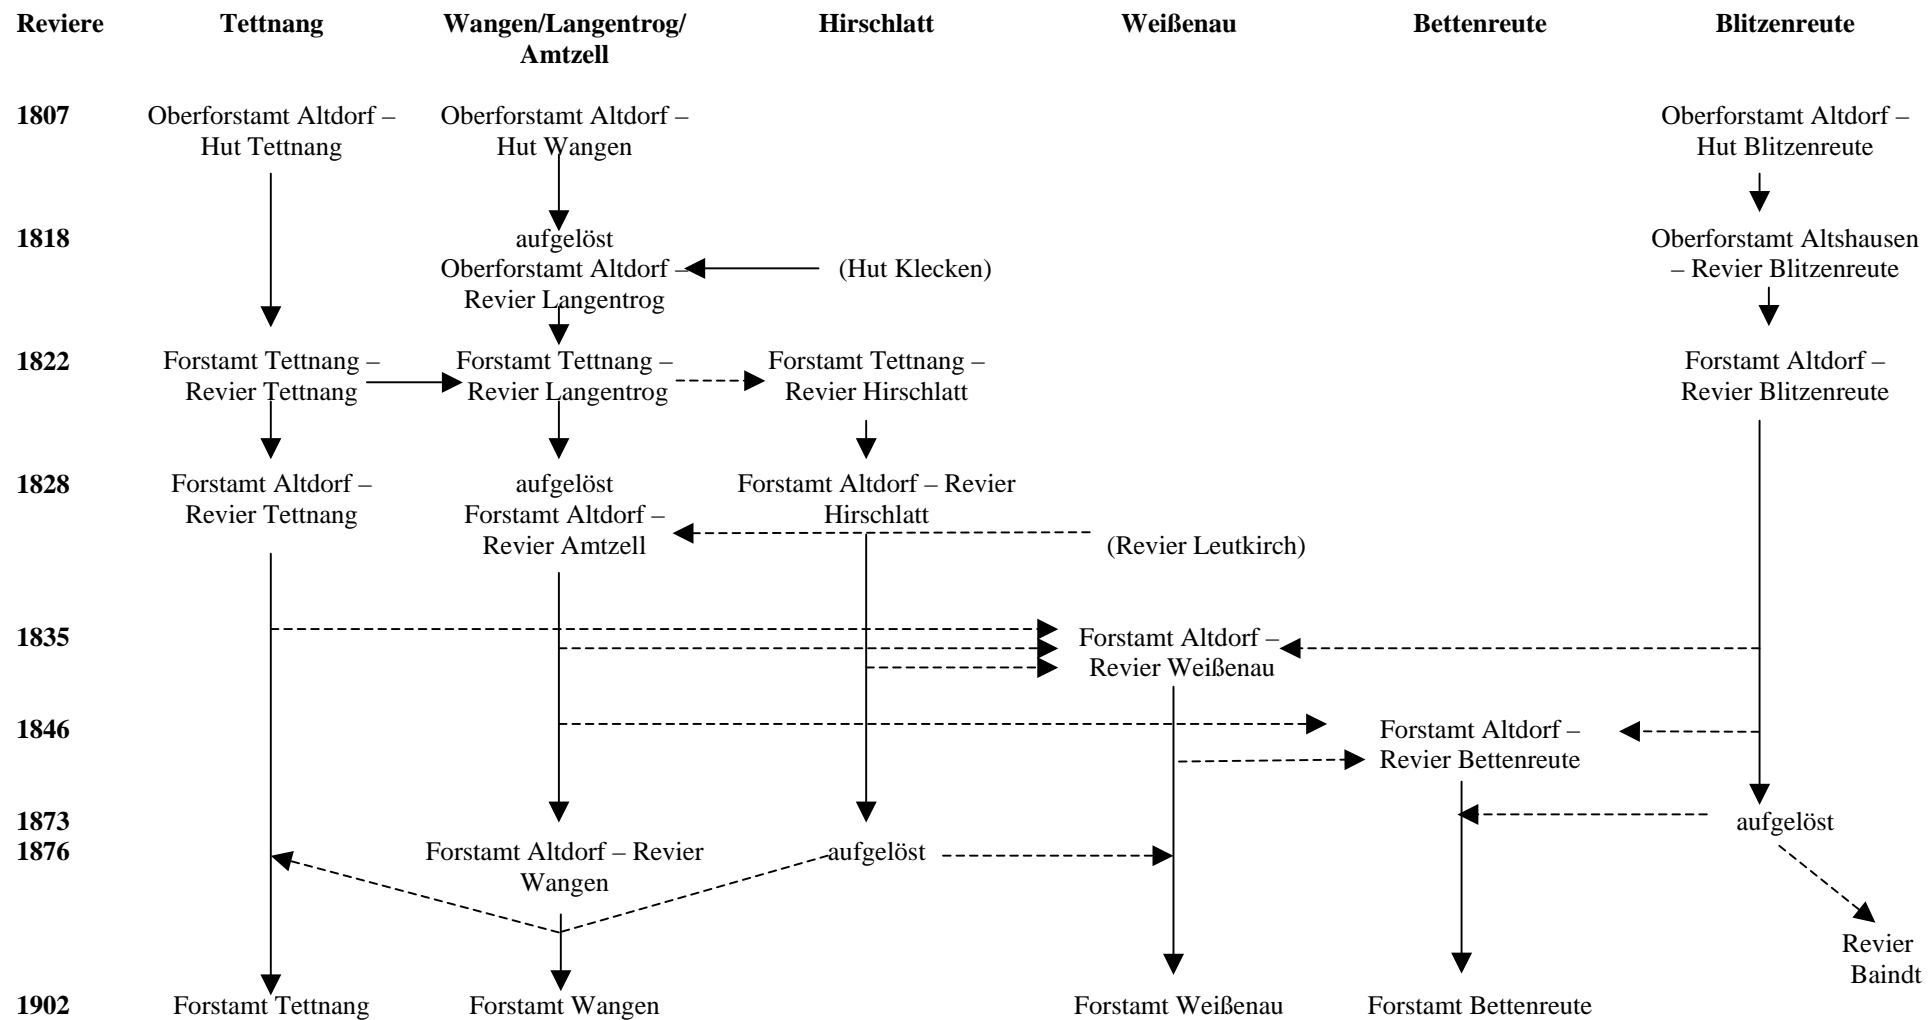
Reviere Tettnang Wangen/Langentrog/Amtzell Hirschlatt Weißenau Bettenreute Blitzenreute

1807 Oberforstamt Altdorf – Hut Tettnang Oberforstamt Altdorf – Hut Wangen Oberforstamt Altdorf – Hut Blitzenreute

1818 aufgelöst Oberforstamt Altdorf – Revier Langentrog (Hut Klecken) Oberforstamt Altshausen – Revier Blitzenreute

1822 Forstamt Tettnang – Revier Tettnang Forstamt Tettnang – Revier Langentrog Forstamt Tettnang – Revier Hirschlatt Forstamt Altdorf – Revier Blitzenreute

1828 Forstamt Altdorf – Revier Tettnang aufgelöst Forstamt Altdorf – Revier Amtzell Forstamt Altdorf – Revier Hirschlatt (Revier Leutkirch)

1835 Forstamt Altdorf – Revier Weißenau

1846 Forstamt Altdorf – Revier Bettenreute

1873 aufgelöst

1876 Forstamt Altdorf – Revier Wangen aufgelöst

Revier Baindt

1902 Forstamt Tettnang Forstamt Wangen Forstamt Weißenau Forstamt Bettenreute